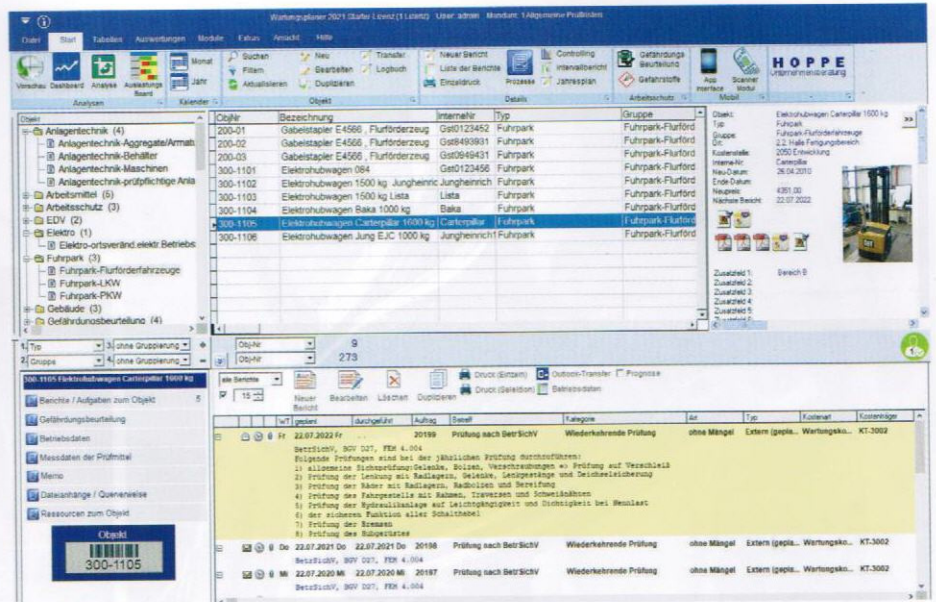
Wartungsplaner 2021 Starter Lorenz (1 Lizenz) User: admin Mandant: 1 Allgemeine Prüflisten

Datei Start Tabellen Auswertungen Module Extras Ansicht Hilfe

Vorschau Dashboard Analyse Auswertungs Board Monat Jahr Suchen Filtern Aktualisieren Neu Bearbeiten Duplizieren Transfer Logbuch Neuer Bericht Liste der Berichte Einzeldruck Prozess Controlling Intervallbericht Jahresplan Gefährdungs Beurteilung Gefahrstoffe App Interface Scanner Modul HOPPE Unternehmensberatung

Analysen Kalender Objekt Details Arbeitsschutz Mobil

Objekt
Anlagentechnik (4)
Anlagentechnik-Aggregate/Armat
Anlagentechnik-Behälter
Anlagentechnik-Maschinen
Anlagentechnik-prüfpflichtige Anla
Arbeitsmittel (5)
Arbeitsschutz (3)
EDV (2)
Elektro (1)
Elektro-ortsveränd.elektr.Betriebs
Fuhrpark (3)
Fuhrpark-Flurförderfahrzeuge
Fuhrpark-LKW
Fuhrpark-PKW
Gebäude (3)
Gefährdungsbeurteilung (4)

| ObjNr | Bezeichnung | InterneNr | Typ | Gruppe |
|---|---|---|---|---|
| 200-01 | Gabelstapler E4566 , Flurförderzeug | Gst0123452 | Fuhrpark | Fuhrpark-Flurförd |
| 200-02 | Gabelstapler E4566 , Flurförderzeug | Gst0493931 | Fuhrpark | Fuhrpark-Flurförd |
| 200-03 | Gabelstapler E4566 , Flurförderzeug | Gst0949431 | Fuhrpark | Fuhrpark-Flurförd |
| 300-1101 | Elektrohubwagen 084 | Gst0123456 | Fuhrpark | Fuhrpark-Flurförd |
| 300-1102 | Elektrohubwagen 1500 kg Jungheinric | Jungheinrich | Fuhrpark | Fuhrpark-Flurförd |
| 300-1103 | Elektrohubwagen 1500 kg Lista | Lista | Fuhrpark | Fuhrpark-Flurförd |
| 300-1104 | Elektrohubwagen Baka 1000 kg | Baka | Fuhrpark | Fuhrpark-Flurförd |
| 300-1105 | Elektrohubwagen Carterpillar 1600 kg | Carterpillar | Fuhrpark | Fuhrpark-Flurförd |
| 300-1106 | Elektrohubwagen Jung EJC 1000 kg | Jungheinrich1 | Fuhrpark | Fuhrpark-Flurförd |

Objekt: Elektrohubwagen Carterpillar 1600 kg
Typ: Fuhrpark
Gruppe: Fuhrpark-Flurförderfahrzeuge
Ort: 2.2 Halle Fertigungsbereich
Kostenstelle: 2050 Entwicklung
Interne-Nr: Carterpillar
Neu-Datum: 26.04.2010
Ende Datum:
Neupreis: 4361,00
Nächste Bericht: 22.07.2022

Zusatzfeld 1: Bereich B
Zusatzfeld 2:
Zusatzfeld 3:
Zusatzfeld 4:
Zusatzfeld 5:

1. Typ 3. ohne Gruppierung
2. Gruppe 4. ohne Gruppierung
ObjNr 9
ObjNr 273

300-1105 Elektrohubwagen Carterpillar 1600 kg
Berichte / Aufgaben zum Objekt 5
Gefährdungsbeurteilung
Betriebsdaten
Messdaten der Prüfmittel
Memo
Dateianhänge / Querverweise
Ressourcen zum Objekt
Objekt
300-1105

alle Berichte 15 Neuer Bericht Bearbeiten Löschen Duplizieren Druck (Einzeln) Druck (Selektion) Outlook-Transfer Prognose Betriebsdaten

| WT | geplant | durchgeführt | Auftrag | Betreff | Kategorie | Art | Typ | Kostenart | Kostenträger |
|---|---|---|---|---|---|---|---|---|---|
| Fr | 22.07.2022 Fr | ... | 20199 | Prüfung nach BetrSichV | Wiederkehrende Prüfung | ohne Mängel | Extern (gepla... | Wartungsko... | KT-3002 |

BetrSichV, BGV D27, FEM 4.004
Folgende Prüfungen sind bei der jährlichen Prüfung durchzuführen:
1) allgemeine Sichtprüfung: Gelenke, Bolzen, Verschraubungen => Prüfung auf Verschleiß
2) Prüfung der Lenkung mit Radlagern, Gelenke, Lenkgestänge und Deichselzlagerung
3) Prüfung der Räder mit Radlagern, Radbolzen und Bereifung
4) Prüfung des Fahrgestells mit Rahmen, Traversen und Schweißnähten
5) Prüfung der Hydraulikanlage auf Leichtgängigkeit und Dichtigkeit bei Nennlast
6) der sicheren Funktion aller Schalthebel
7) Prüfung der Bremsen
8) Prüfung des Hubgerüstes

| Do | 22.07.2021 Do | 22.07.2021 Do | 20198 | Prüfung nach BetrSichV | Wiederkehrende Prüfung | ohne Mängel | Extern (gepla... | Wartungsko... | KT-3002 |
BetrSichV, BGV D27, FEM 4.004
| Mi | 22.07.2020 Mi | 22.07.2020 Mi | 20197 | Prüfung nach BetrSichV | Wiederkehrende Prüfung | ohne Mängel | Extern (gepla... | Wartungsko... | KT-3002 |
BetrSichV, BGV D27, FEM 4.004